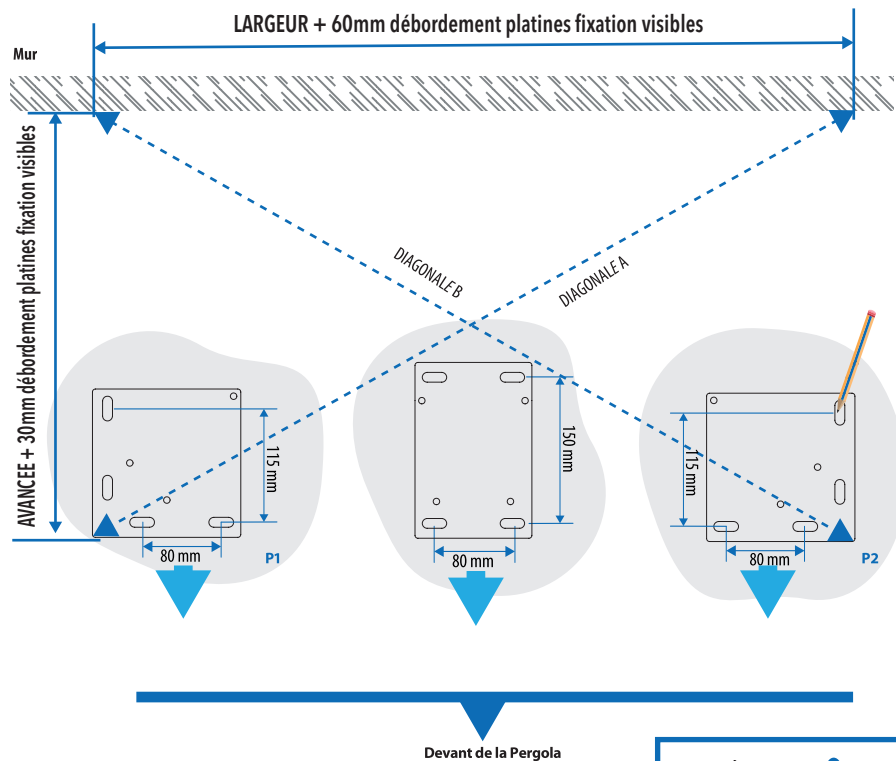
LARGEUR + 60mm débordement platines fixation visibles

Mur

AVANCEE + 30mm débordement platines fixation visibles

DIAGONALE B

DIAGONALE A

115 mm

80 mm

P1

150 mm

80 mm

115 mm

80 mm

P2

Devant de la Pergola